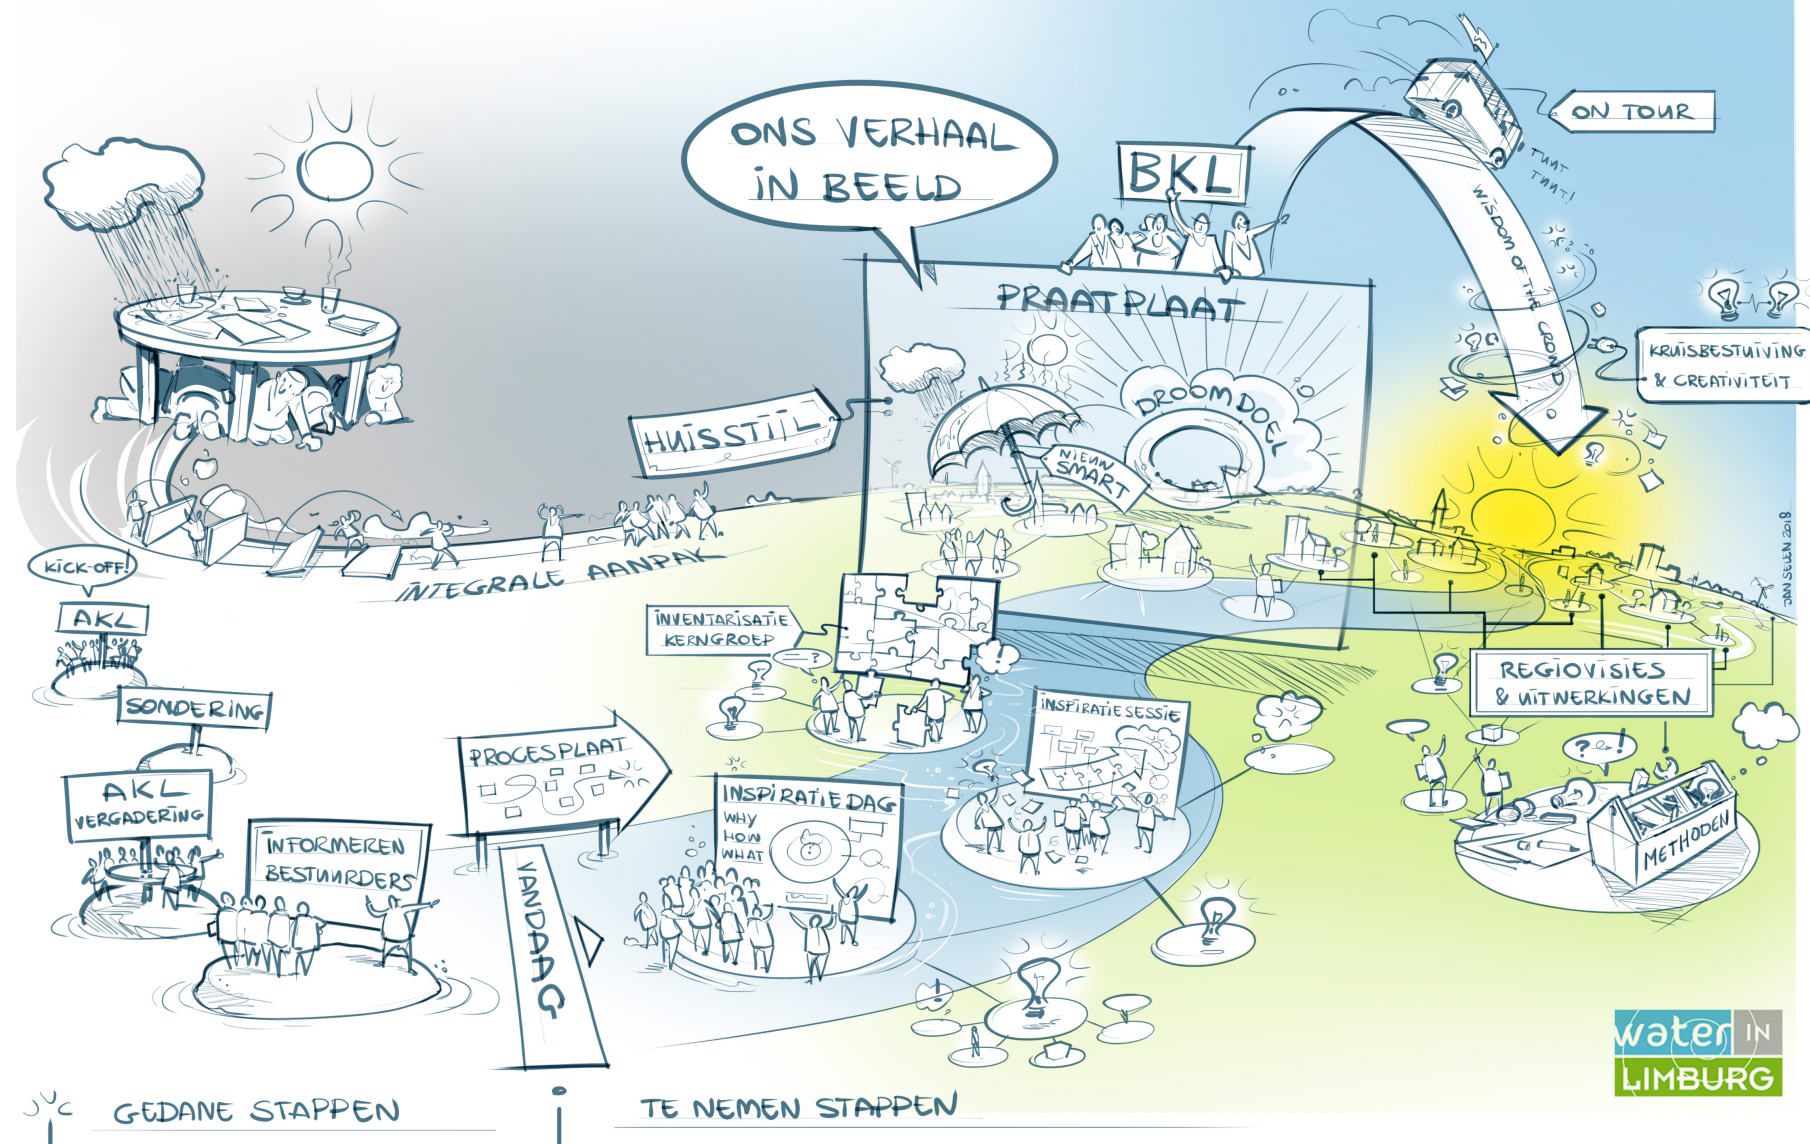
ONS VERHAAL IN BEELD

BKL

ON TOUR

TUUT TUUT!

WISDOM OF THE CROWD

KRUISBESTUIVING & CREATIVITEIT

PRAATPLAAT

DROOMDOEL

NIEUW SMART

HUISSTIJL

INTEGRALE AANPAK

KICK-OFF!

AKL

SONDERING

AKL VERGADERING

INFORMEREN BESTUURDERS

PROCESPLAAT

VANDAAG

INVENTARISATIE KERNGROEP

INSPIRATIE DAG
WHY
HOW
WHAT

INSPIRATIE SESSIE

REGIOVISIES & UITWERKINGEN

METHODEN

JAN SELEN 2018

water IN LIMBURG

GEDANE STAPPEN

TE NEMEN STAPPEN